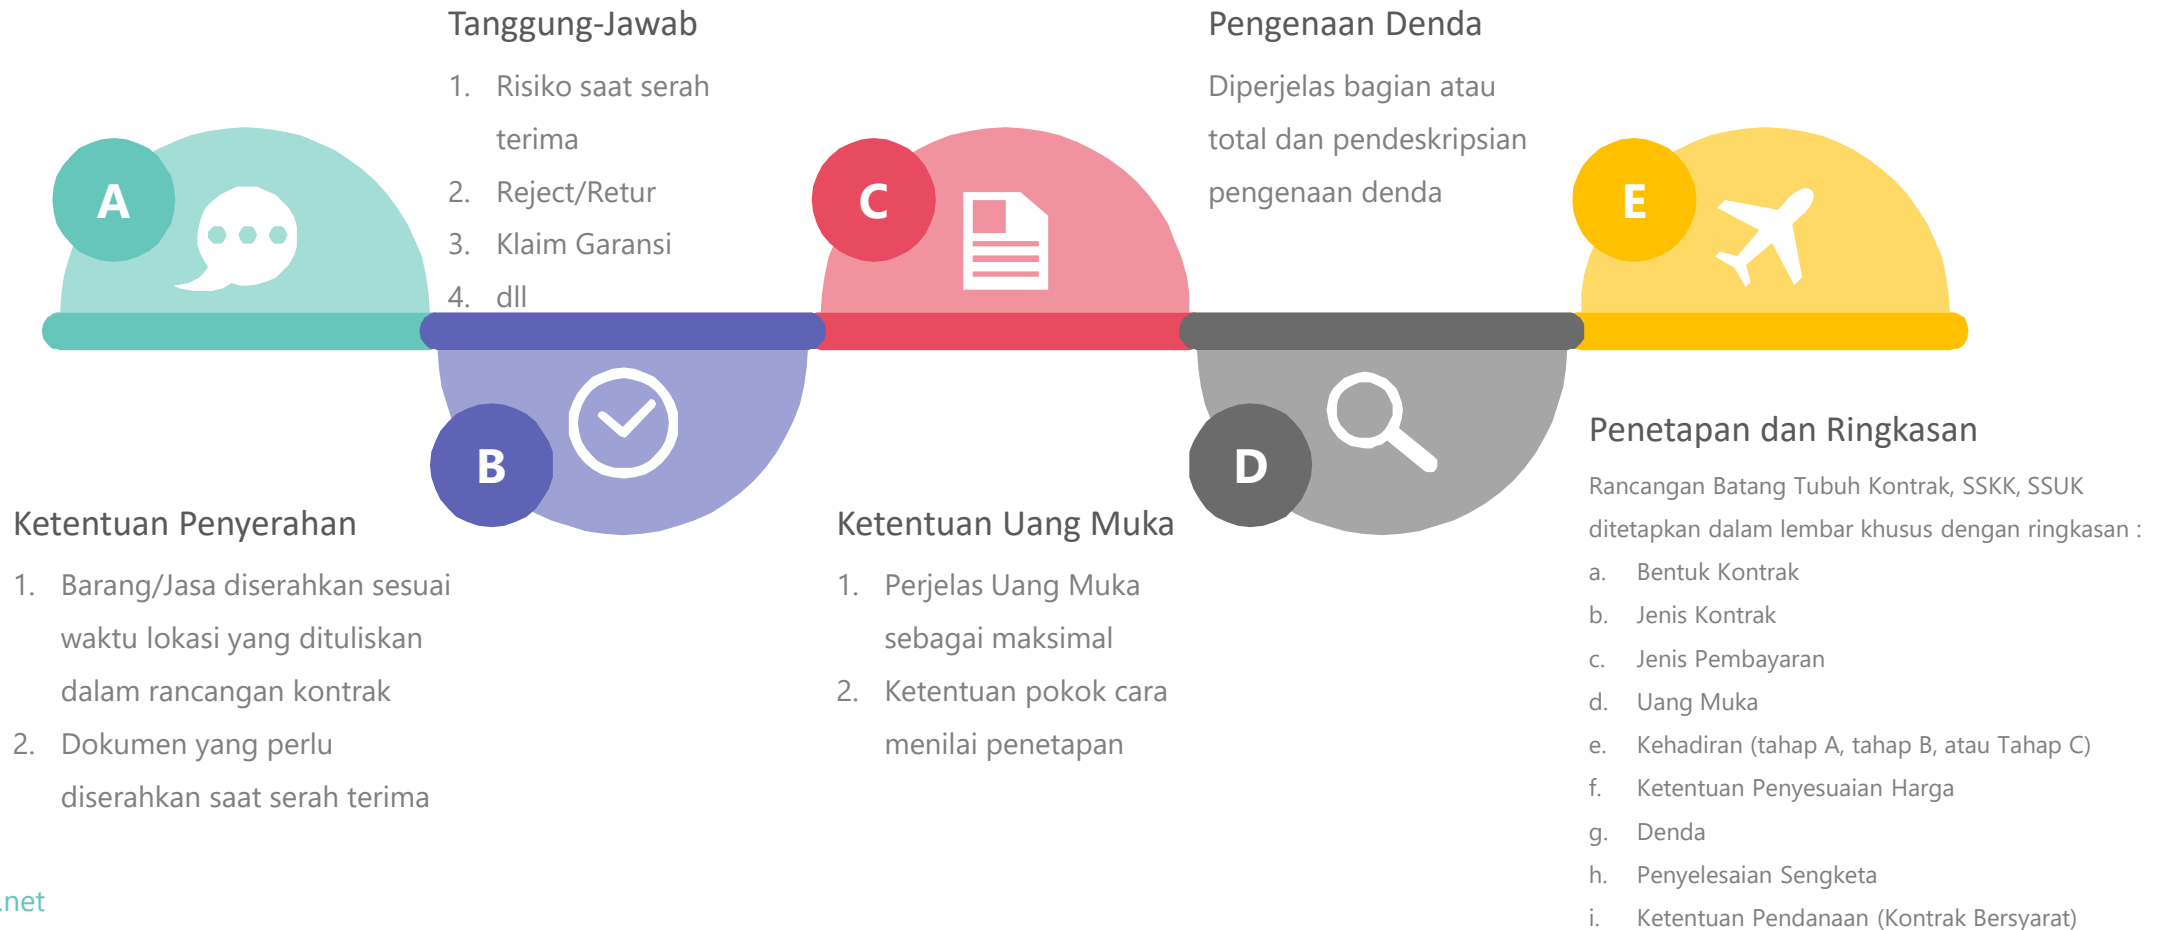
Tanggung-Jawab

1. Risiko saat serah terima
2. Reject/Retur
3. Klaim Garansi
4. dll

Pengenaan Denda

Diperjelas bagian atau total dan pendeskripsian pengenaan denda

A

C

E

B

D

Ketentuan Penyerahan

1. Barang/Jasa diserahkan sesuai waktu lokasi yang dituliskan dalam rancangan kontrak
2. Dokumen yang perlu diserahkan saat serah terima

Ketentuan Uang Muka

1. Perjelas Uang Muka sebagai maksimal
2. Ketentuan pokok cara menilai penetapan

Penetapan dan Ringkasan

Rancangan Batang Tubuh Kontrak, SSKK, SSUK ditetapkan dalam lembar khusus dengan ringkasan :

a. Bentuk Kontrak
b. Jenis Kontrak
c. Jenis Pembayaran
d. Uang Muka
e. Kehadiran (tahap A, tahap B, atau Tahap C)
f. Ketentuan Penyesuaian Harga
g. Denda
h. Penyelesaian Sengketa
i. Ketentuan Pendanaan (Kontrak Bersyarat)

.net